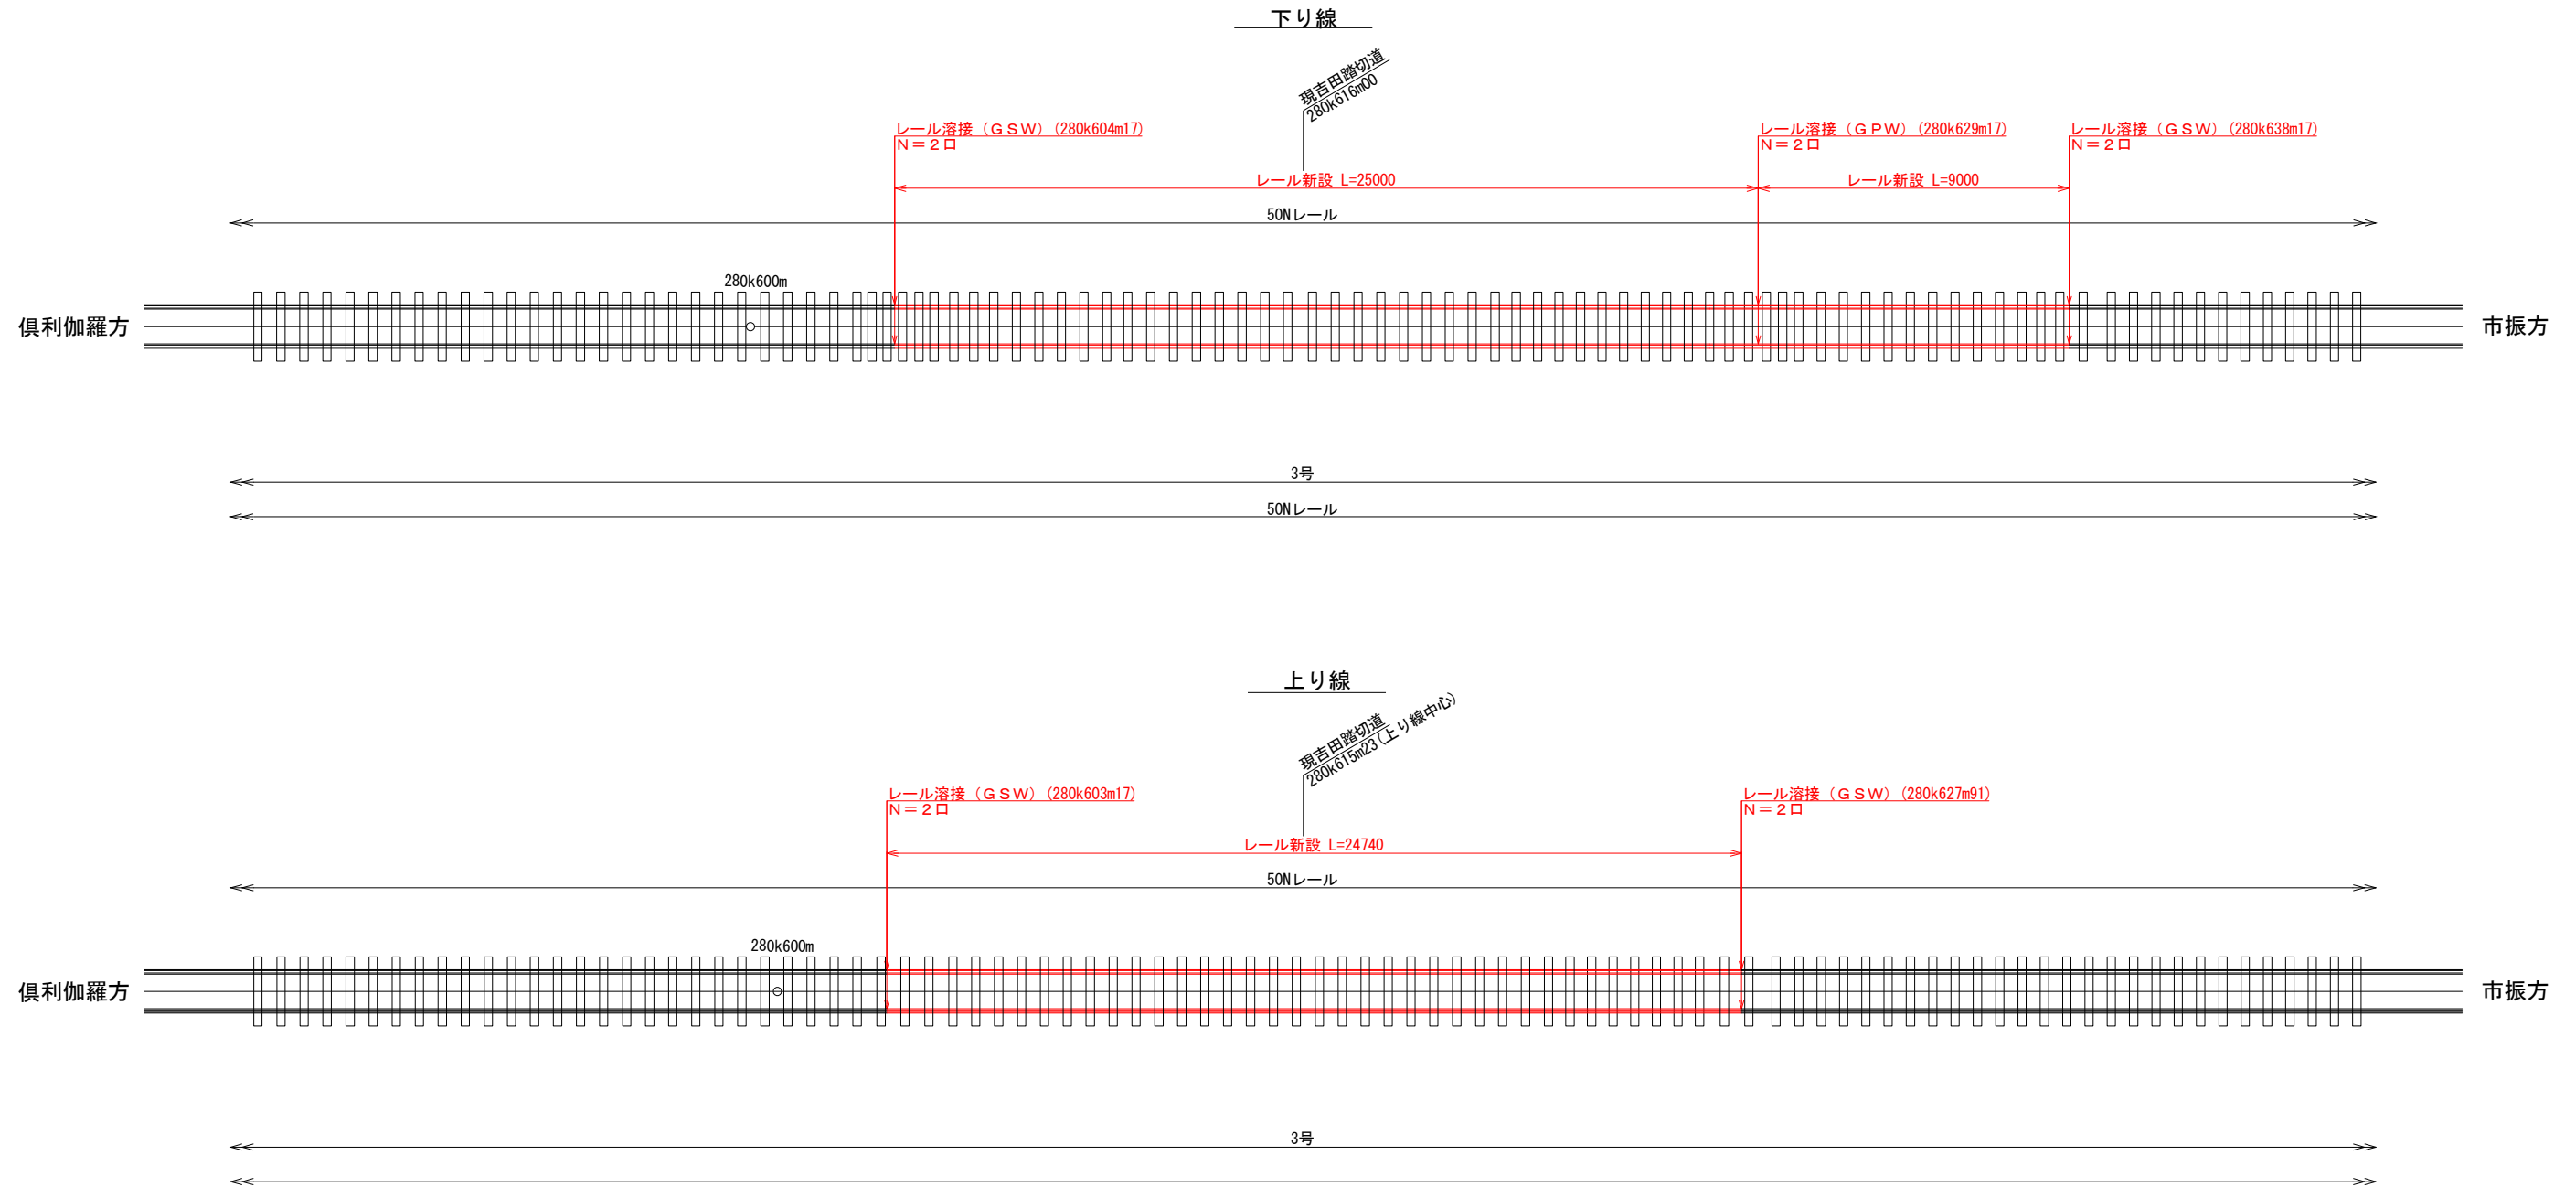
下り線

現吉田踏切道
280k616m00

レール溶接（ＧＳＷ）（280k604m17）
Ｎ＝２口

レール溶接（ＧＰＷ）（280k629m17）
Ｎ＝２口

レール溶接（ＧＳＷ）（280k638m17）
Ｎ＝２口

レール新設 L=25000

レール新設 L=9000

50Nレール

280k600m

倶利伽羅方

市振方

3号

50Nレール

上り線

現吉田踏切道
280k615m23（上り線中心）

レール溶接（ＧＳＷ）（280k603m17）
Ｎ＝２口

レール溶接（ＧＳＷ）（280k627m91）
Ｎ＝２口

レール新設 L=24740

50Nレール

280k600m

倶利伽羅方

市振方

3号